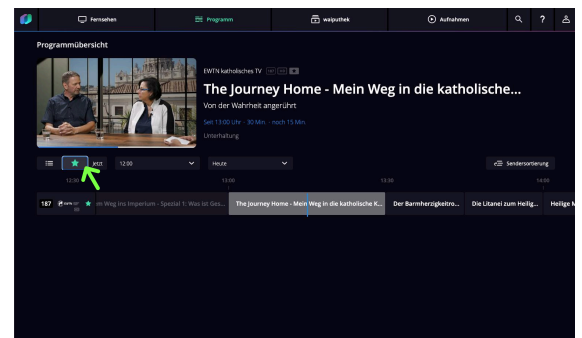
Fernsehen

Programm

waiputhek

Aufnahmen

?

Programmübersicht

EWTN katholisches TV

The Journey Home - Mein Weg in die katholische...

Von der Wahrheit angerührt

Seit 13:00 Uhr · 30 Min. · noch 15 Min.

Unterhaltung

Jetzt

12:00

Heute

Sendersortierung

12:30

13:00

13:30

14:00

187

m Weg ins Imperium - Spezial 1: Was ist Ges...

The Journey Home - Mein Weg in die katholische K...

Der Barmherzigkeitro...

Die Litanei zum Heilig...

Heilige M